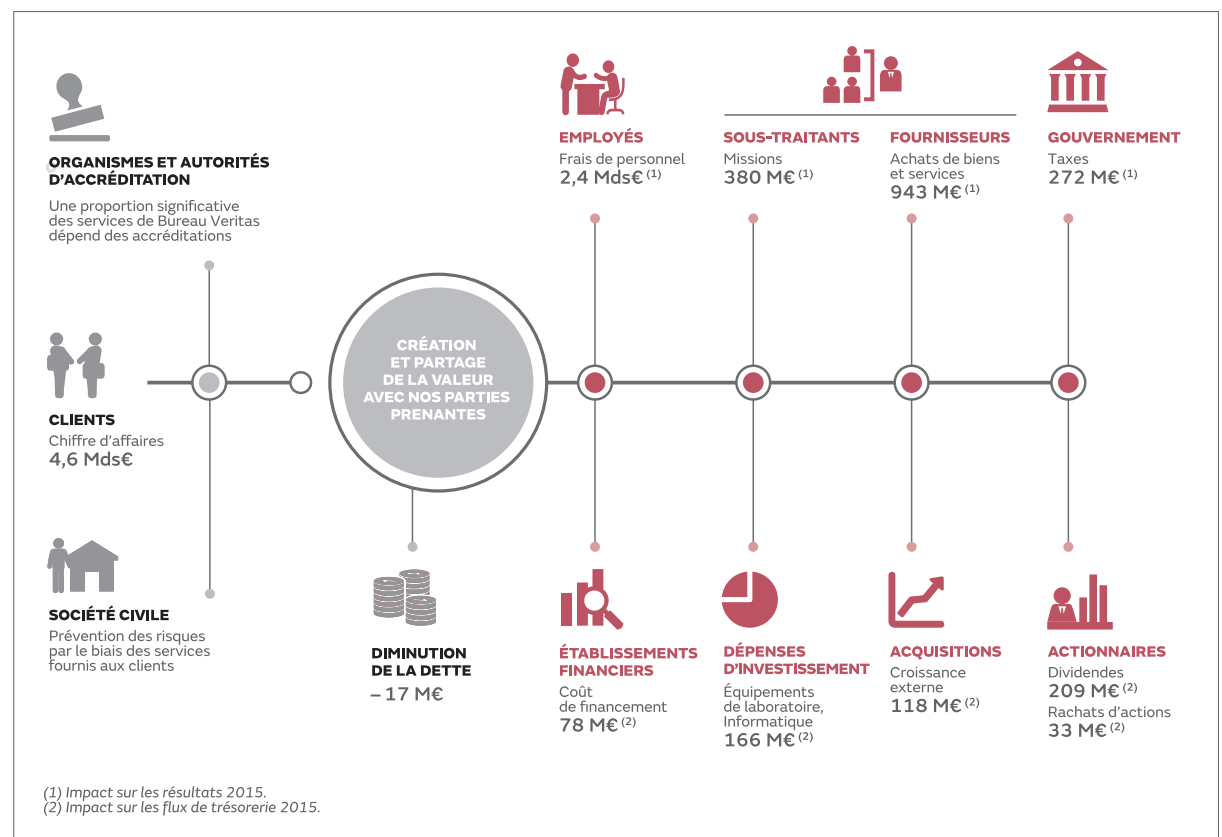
ORGANISMES ET AUTORITÉS D'ACCRÉDITATION
Une proportion significative des services de Bureau Veritas dépend des accréditations

EMPLOYÉS
Frais de personnel
2,4 Mds€ $^{(1)}$

SOUS-TRAITANTS
Missions
380 M€ $^{(1)}$

FOURNISSEURS
Achats de biens et services
943 M€ $^{(1)}$

GOUVERNEMENT
Taxes
272 M€ $^{(1)}$

CLIENTS
Chiffre d'affaires
4,6 Mds€

CRÉATION ET PARTAGE DE LA VALEUR AVEC NOS PARTIES PRENANTES

SOCIÉTÉ CIVILE
Prévention des risques par le biais des services fournis aux clients

DIMINUTION DE LA DETTE
– 17 M€

ÉTABLISSEMENTS FINANCIERS
Coût de financement
78 M€ $^{(2)}$

DÉPENSES D'INVESTISSEMENT
Équipements de laboratoire, Informatique
166 M€ $^{(2)}$

ACQUISITIONS
Croissance externe
118 M€ $^{(2)}$

ACTIONNAIRES
Dividendes
209 M€ $^{(2)}$
Rachats d'actions
33 M€ $^{(2)}$

(1) Impact sur les résultats 2015.
(2) Impact sur les flux de trésorerie 2015.